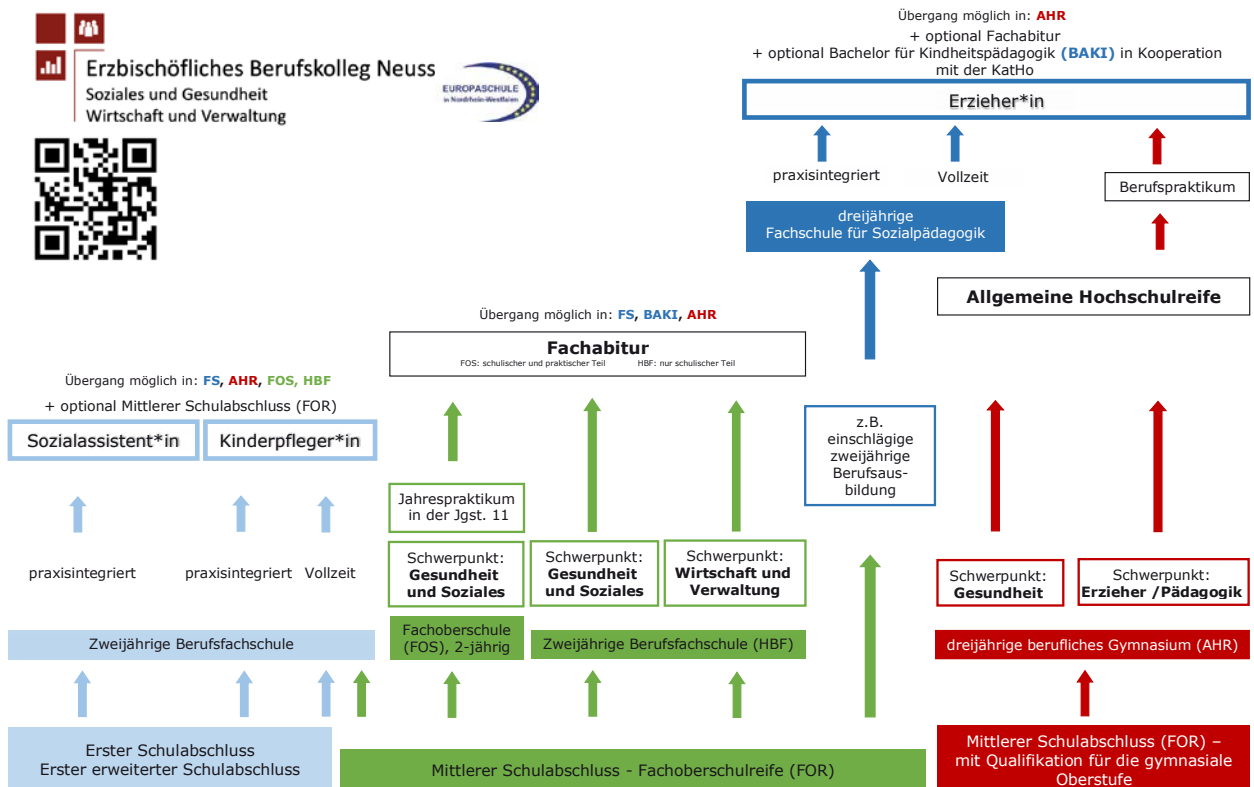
Erzbischöfliches Berufskolleg Neuss
Soziales und Gesundheit
Wirtschaft und Verwaltung

EUROPASCHULE in Nordrhein-Westfalen

Übergang möglich in: AHR
+ optional Fachabitur
+ optional Bachelor für Kindheitspädagogik (BAKI) in Kooperation mit der KatHo

Erzieher*in

praxisintegriert

Vollzeit

Berufspraktikum

dreijährige Fachschule für Sozialpädagogik

Allgemeine Hochschulreife

Übergang möglich in: FS, BAKI, AHR

Fachabitur
FOS: schulischer und praktischer Teil HBF: nur schulischer Teil

Übergang möglich in: FS, AHR, FOS, HBF
+ optional Mittlerer Schulabschluss (FOR)

Sozialassistent*in

Kinderpfleger*in

z.B. einschlägige zweijährige Berufsausbildung

Jahrespraktikum in der Jgst. 11

praxisintegriert

praxisintegriert

Vollzeit

Schwerpunkt: Gesundheit und Soziales

Schwerpunkt: Gesundheit und Soziales

Schwerpunkt: Wirtschaft und Verwaltung

Schwerpunkt: Gesundheit

Schwerpunkt: Erzieher /Pädagogik

Zweijährige Berufsfachschule

Fachoberschule (FOS), 2-jährig

Zweijährige Berufsfachschule (HBF)

dreijährige berufliches Gymnasium (AHR)

Erster Schulabschluss
Erster erweiterter Schulabschluss

Mittlerer Schulabschluss - Fachoberschulreife (FOR)

Mittlerer Schulabschluss (FOR) – mit Qualifikation für die gymnasiale Oberstufe